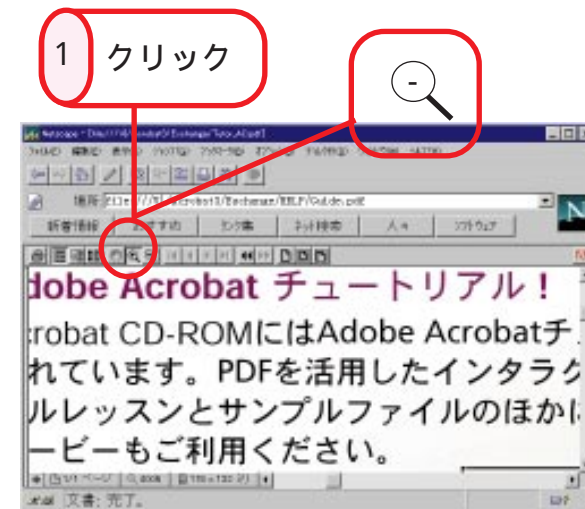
1 クリック

-

Netscape - [file:///D|/Acrobat3/Exchange/Tutor_A.pdf]

ファイル(F) 編集(E) 表示(V) ジャンプ(G) ブックマーク(B) オプション(O) ディレクトリ(D) ウィンドウ(W) ヘルプ(H)

場所: file:///D|/Acrobat3/Exchange/HELP/Guide.pdf

新着情報 おすすめ ネット検索 人々 ソフトウェア

dobe Acrobat チュートリアル！

robat CD-ROMにはAdobe Acrobatチ

れています。PDFを活用したインタラク

ルレッスンとサンプルファイルのほかに

ービーもご利用ください。

文書: 完了。